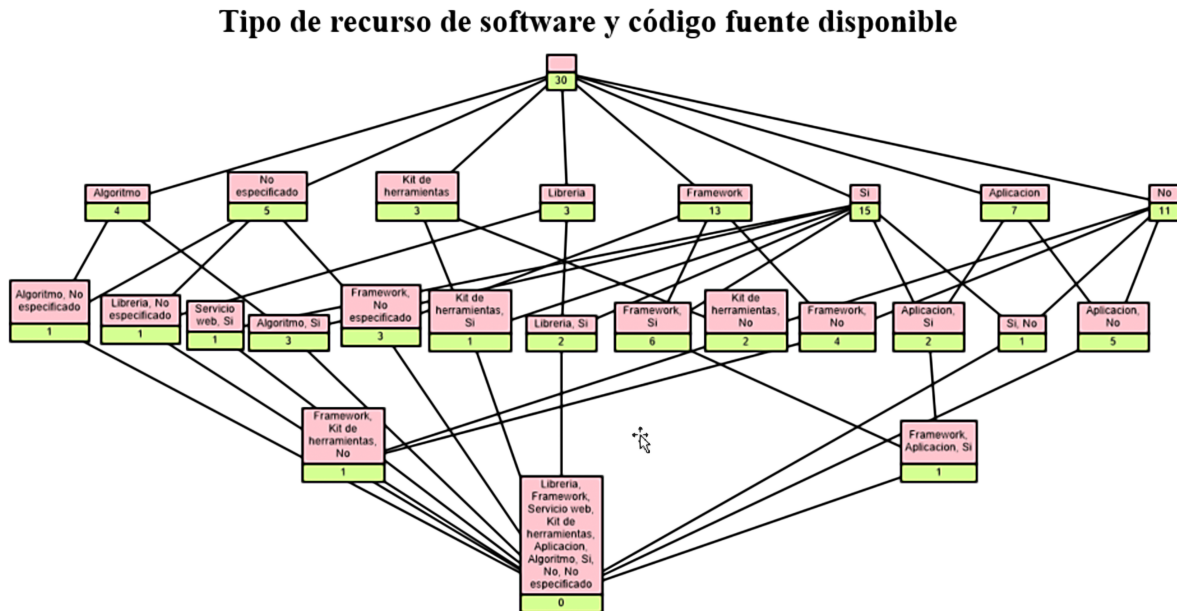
Tipo de recurso de software y código fuente disponible

30

Algoritmo
4

No especificado
5

Kit de herramientas
3

Libreria
3

Framework
13

Si
15

Aplicacion
7

No
11

Algoritmo, No especificado
1

Libreria, No especificado
1

Servicio web, Si
1

Algoritmo, Si
3

Framework, No especificado
3

Kit de herramientas, Si
1

Libreria, Si
2

Framework, Si
6

Kit de herramientas, No
2

Framework, No
4

Aplicacion, Si
2

Si, No
1

Aplicacion, No
5

Framework, Kit de herramientas, No
1

Framework, Aplicacion, Si
1

Libreria, Framework, Servicio web, Kit de herramientas, Aplicacion, Algoritmo, Si, No, No especificado
0